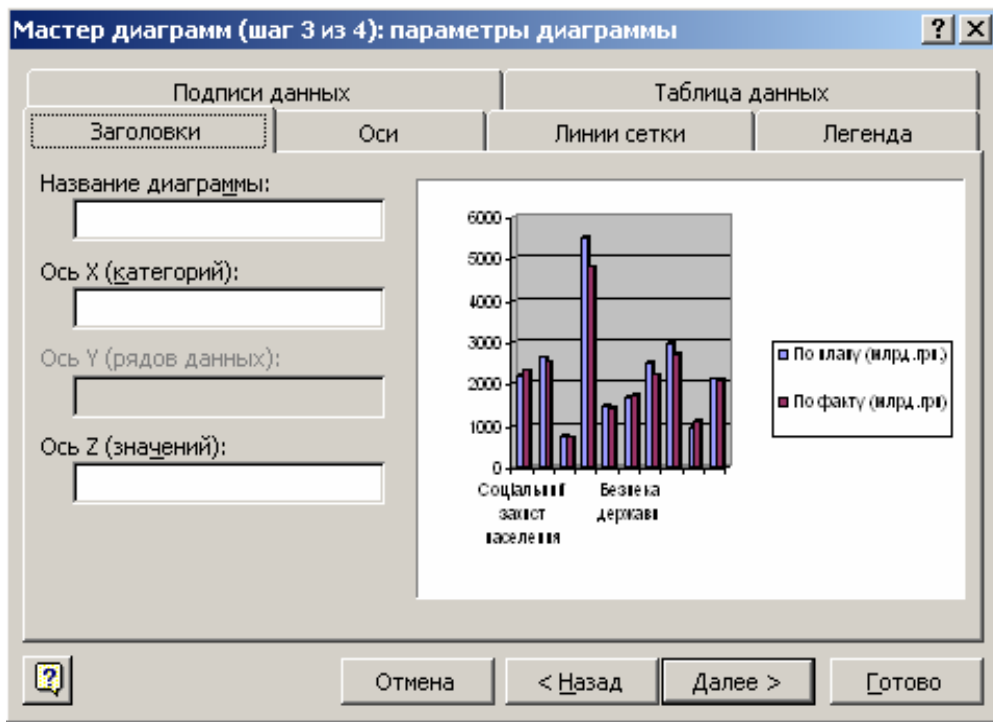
Мастер диаграмм (шаг 3 из 4): параметры диаграммы

? X

Подписи данных

Таблица данных

Заголовки

Оси

Линии сетки

Легенда

Название диаграммы:

Ось X (категорий):

Ось Y (рядов данных):

Ось Z (значений):

6000
5000
4000
3000
2000
1000
0

Соціальний захист населення

Безпека держави

По плану (млрд.грн)

По факту (млрд.грн)

?

Отмена

< Назад

Далее >

Готово